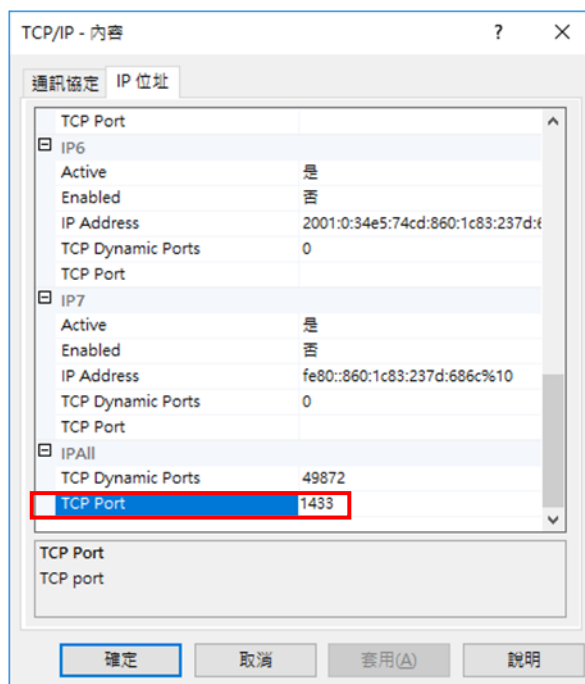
TCP/IP - 內容 ? ×

通訊協定 IP 位址

| | |
|---|---|
| TCP Port | |
| ⊟ IP6 | |
| Active | 是 |
| Enabled | 否 |
| IP Address | 2001:0:34e5:74cd:860:1c83:237d:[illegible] |
| TCP Dynamic Ports | 0 |
| TCP Port | |
| ⊟ IP7 | |
| Active | 是 |
| Enabled | 否 |
| IP Address | fe80::860:1c83:237d:686c%10 |
| TCP Dynamic Ports | 0 |
| TCP Port | |
| ⊟ IPAll | |
| TCP Dynamic Ports | 49872 |
| TCP Port | 1433 |

TCP Port
TCP port

確定 取消 套用(A) 說明